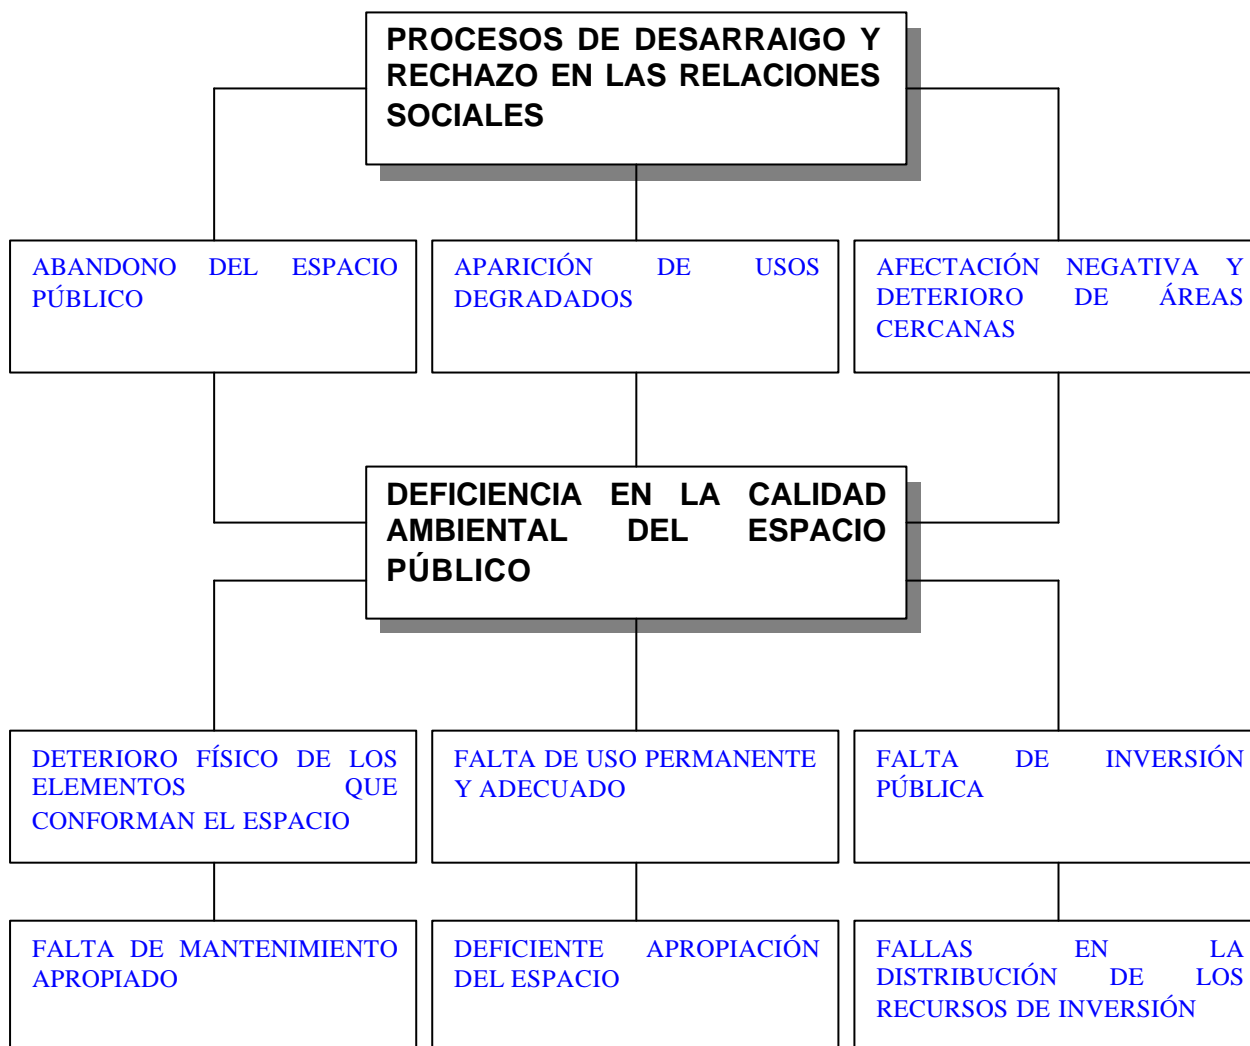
PROCESOS DE DESARRAIGO Y RECHAZO EN LAS RELACIONES SOCIALES

ABANDONO DEL ESPACIO PÚBLICO

APARICIÓN DE USOS DEGRADADOS

AFECTACIÓN NEGATIVA Y DETERIORO DE ÁREAS CERCANAS

DEFICIENCIA EN LA CALIDAD AMBIENTAL DEL ESPACIO PÚBLICO

DETERIORO FÍSICO DE LOS ELEMENTOS QUE CONFORMAN EL ESPACIO

FALTA DE USO PERMANENTE Y ADECUADO

FALTA DE INVERSIÓN PÚBLICA

FALTA DE MANTENIMIENTO APROPIADO

DEFICIENTE APROPIACIÓN DEL ESPACIO

FALLAS EN LA DISTRIBUCIÓN DE LOS RECURSOS DE INVERSIÓN